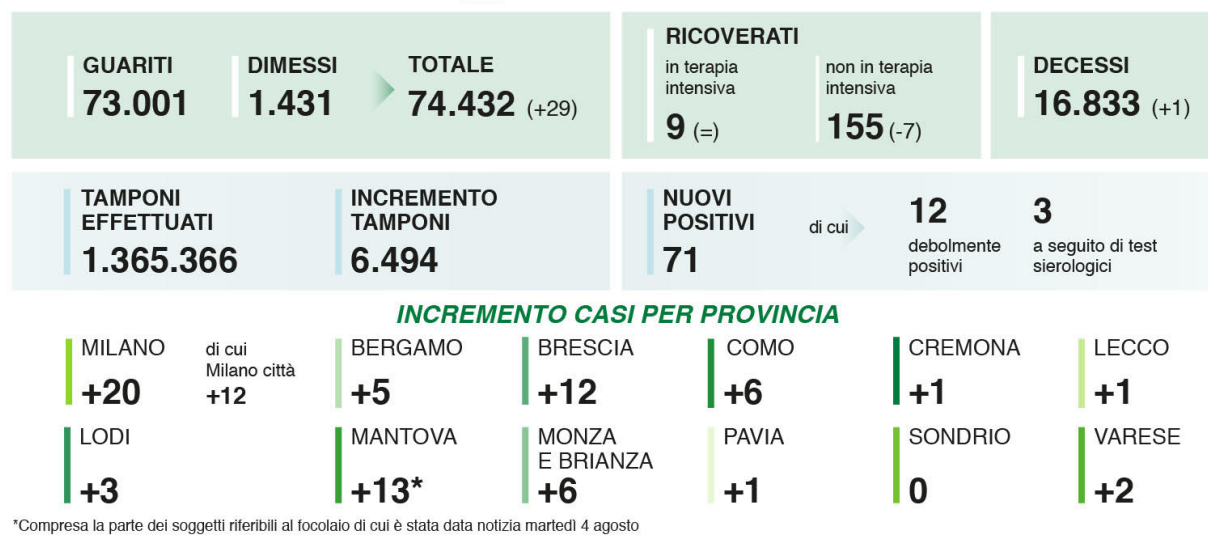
GUARITI
73.001

DIMESSI
1.431

TOTALE
74.432 (+29)

RICOVERATI
in terapia intensiva
9 (=)

non in terapia intensiva
155 (-7)

DECESSI
16.833 (+1)

TAMPONI EFFETTUATI
1.365.366

INCREMENTO TAMPONI
6.494

NUOVI POSITIVI
71

di cui

12
debolmente positivi

3
a seguito di test sierologici

INCREMENTO CASI PER PROVINCIA

MILANO
+20

di cui Milano città
+12

BERGAMO
+5

BRESCIA
+12

COMO
+6

CREMONA
+1

LECCO
+1

LODI
+3

MANTOVA
+13*

MONZA E BRIANZA
+6

PAVIA
+1

SONDRIO
0

VARESE
+2

*Compresa la parte dei soggetti riferibili al focolaio di cui è stata data notizia martedì 4 agosto